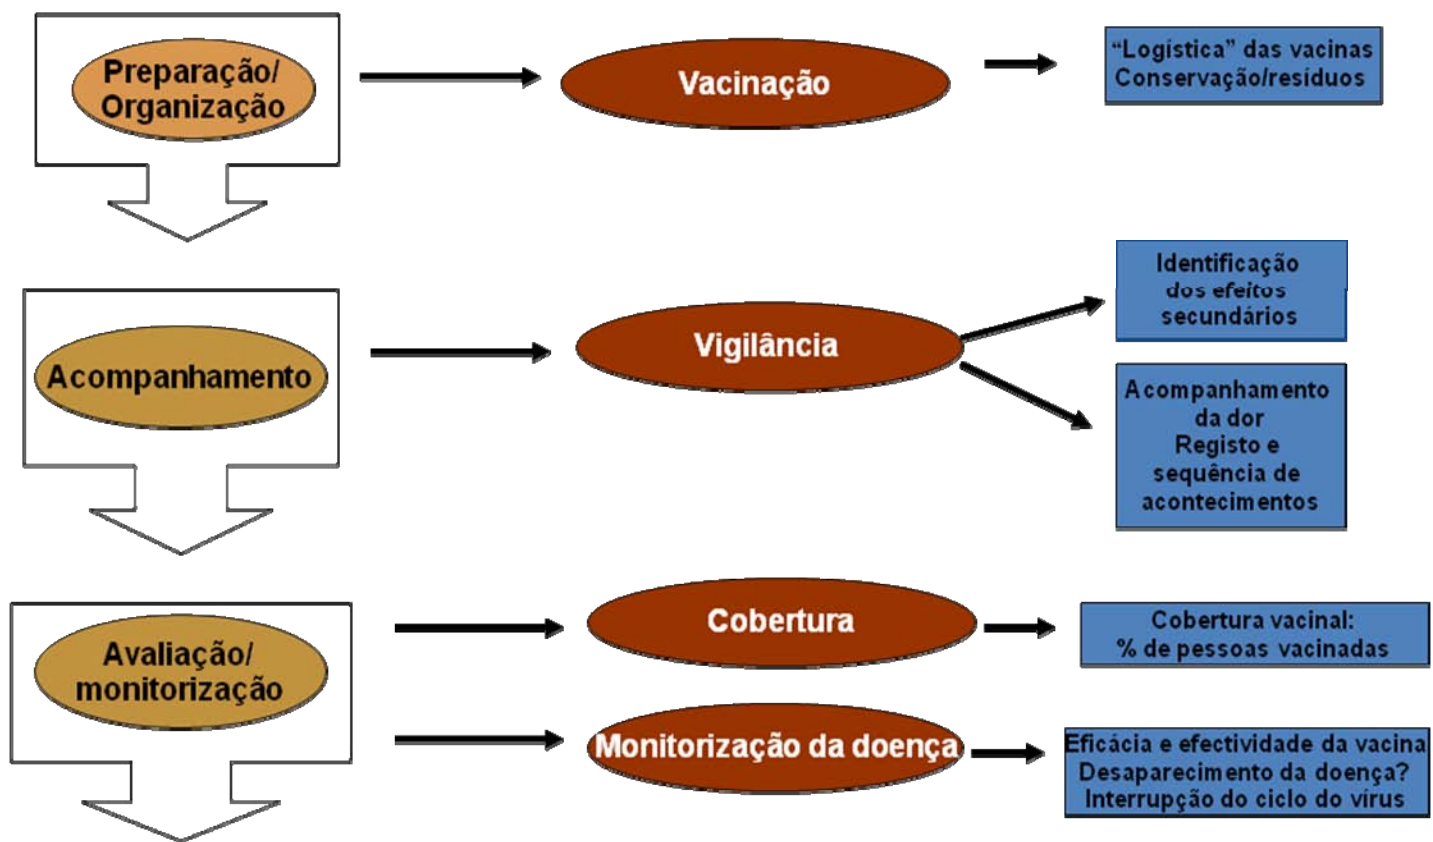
Preparação/ Organização

Vacinação

"Logística" das vacinas
Conservação/resíduos

Acompanhamento

Vigilância

Identificação dos efeitos secundários

Acompanhamento da dor
Registo e sequência de acontecimentos

Avaliação/ monitorização

Cobertura

Cobertura vacinal:
% de pessoas vacinadas

Monitorização da doença

Eficácia e efectividade da vacina
Desaparecimento da doença?
Interrupção do ciclo do vírus